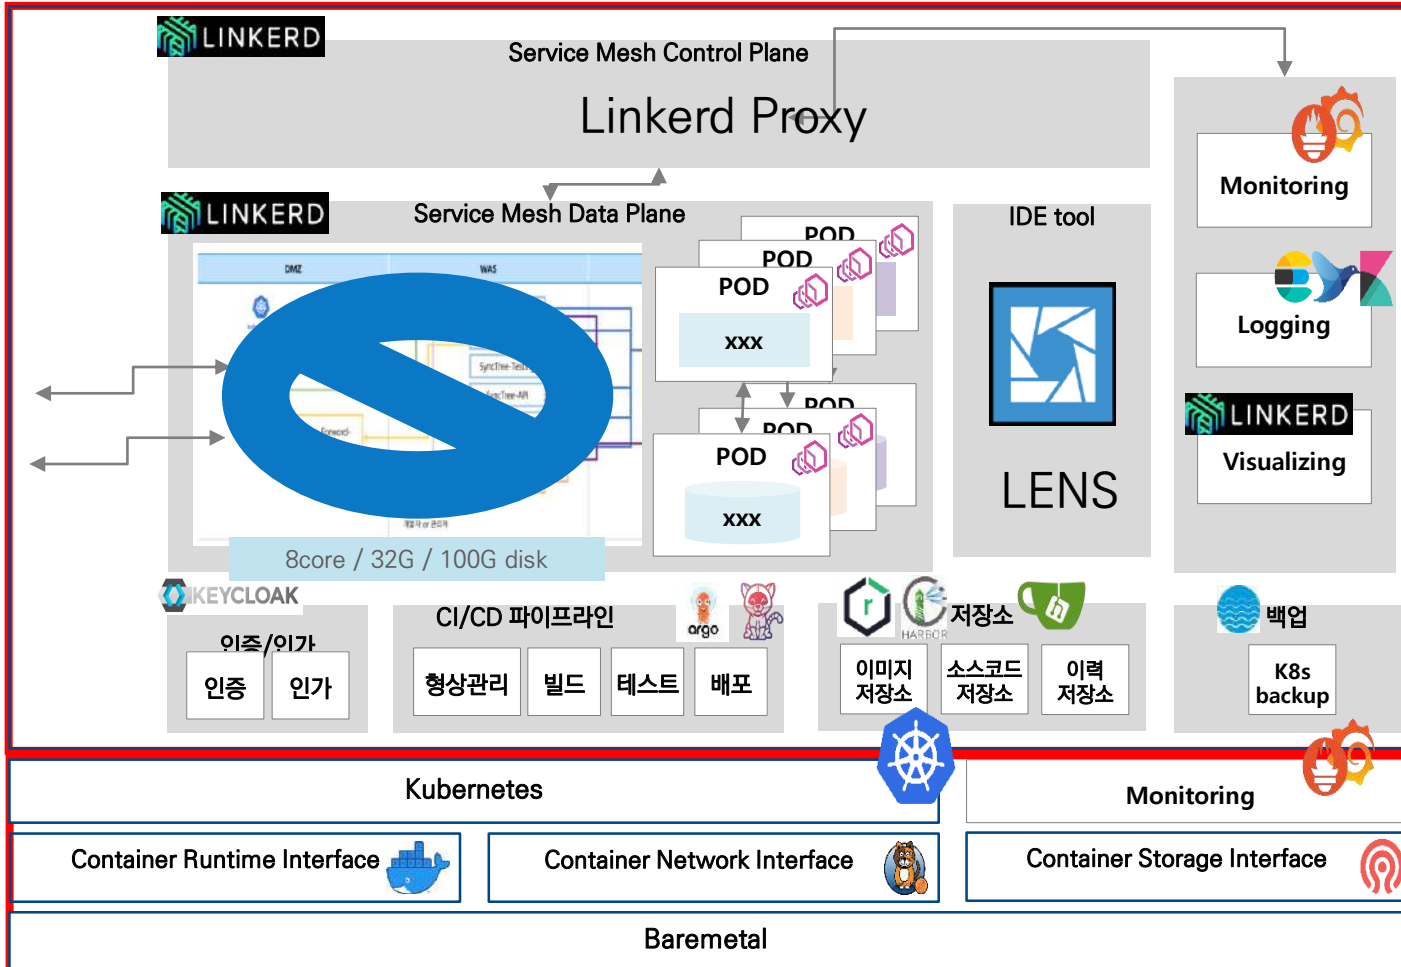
LINKERD
Service Mesh Control Plane
Linkerd Proxy

Monitoring

LINKERD
Service Mesh Data Plane

DMZ
WAS
SyncTree-Test
SyncTree-API
Forward

POD
POD
POD
xxx

POD
POD
POD
xxx

8core / 32G / 100G disk

IDE tool
LENS

Logging

LINKERD
Visualizing

KEYCLOAK
인증/인가
인증
인가

CI/CD 파이프라인
argo
형상관리
빌드
테스트
배포

HARBOR
저장소
이미지 저장소
소스코드 저장소
이력 저장소

백업
K8s backup

Kubernetes
Monitoring

Container Runtime Interface
Container Network Interface
Container Storage Interface

Baremetal